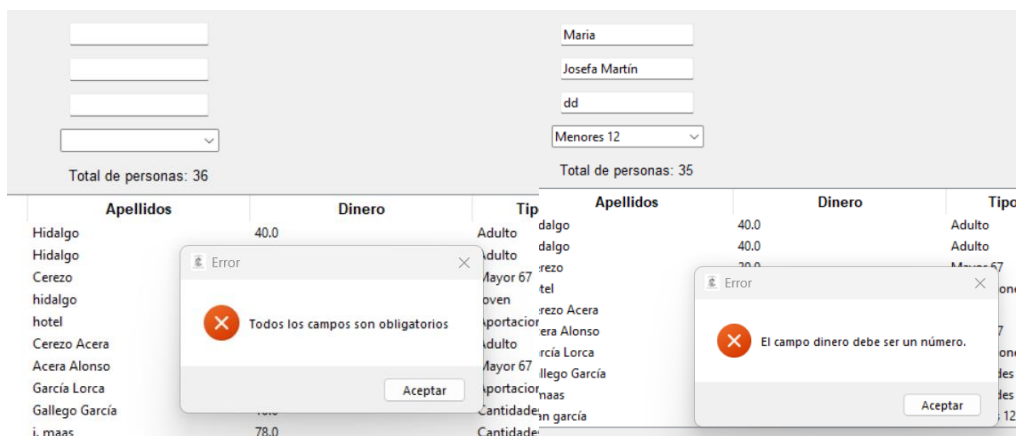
Total de personas: 36

| Apellidos | Dinero | Tip |
|---|---|---|
| Hidalgo | 40.0 | Adulto |
| Hidalgo | | Adulto |
| Cerezo | | Mayor 67 |
| hidalgo | | oven |
| hotel | | Aportacion |
| Cerezo Acera | | Adulto |
| Acera Alonso | | Mayor 67 |
| García Lorca | | Aportacion |
| Gallego García | | Cantidade |
| j. maas | 78.0 | Cantidade |

Error

Todos los campos son obligatorios

Aceptar

Maria

Josefa Martín

dd

Menores 12

Total de personas: 35

| Apellidos | Dinero | Tipo |
|---|---|---|
| dalgo | 40.0 | Adulto |
| dalgo | 40.0 | Adulto |
| rezo | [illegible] | Mayor 67 |
| tel | | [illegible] |
| rezo Acera | | |
| era Alonso | | 7 |
| rcía Lorca | | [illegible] |
| llego García | | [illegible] |
| maas | | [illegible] |
| n garcía | | s 12 |

Error

El campo dinero debe ser un número.

Aceptar